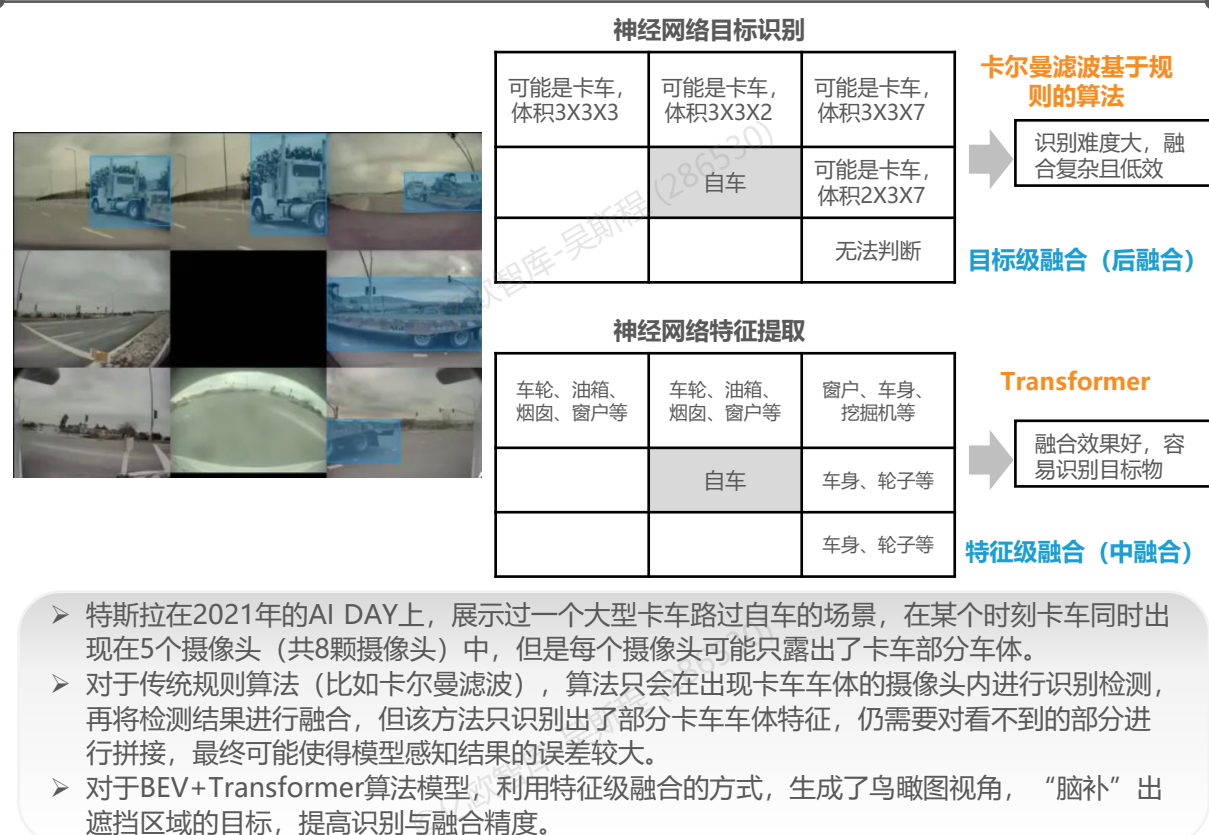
神经网络目标识别

| 可能是卡车，体积3X3X3 | 可能是卡车，体积3X3X2 | 可能是卡车，体积3X3X7 |
|---|---|---|
|  | 自车 | 可能是卡车，体积2X3X7 |
|  |  | 无法判断 |

卡尔曼滤波基于规则的算法

识别难度大，融合复杂且低效

目标级融合（后融合）

神经网络特征提取

| 车轮、油箱、烟囱、窗户等 | 车轮、油箱、烟囱、窗户等 | 窗户、车身、挖掘机等 |
|---|---|---|
|  | 自车 | 车身、轮子等 |
|  |  | 车身、轮子等 |

Transformer

融合效果好，容易识别目标物

特征级融合（中融合）

➢ 特斯拉在2021年的AI DAY上，展示过一个大型卡车路过自车的场景，在某个时刻卡车同时出现在5个摄像头（共8颗摄像头）中，但是每个摄像头可能只露出了卡车部分车体。
➢ 对于传统规则算法（比如卡尔曼滤波），算法只会在出现卡车车体的摄像头内进行识别检测，再将检测结果进行融合，但该方法只识别出了部分卡车车体特征，仍需要对看不到的部分进行拼接，最终可能使得模型感知结果的误差较大。
➢ 对于BEV+Transformer算法模型，利用特征级融合的方式，生成了鸟瞰图视角，“脑补”出遮挡区域的目标，提高识别与融合精度。